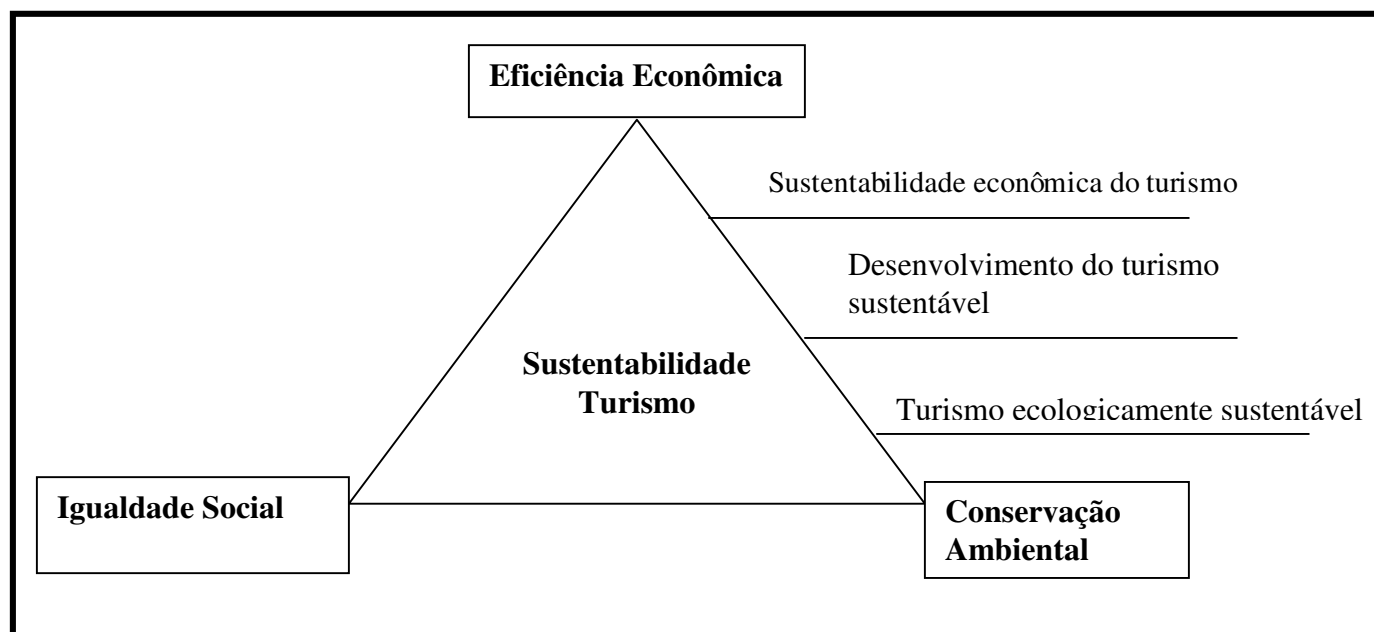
Eficiência Econômica

Sustentabilidade econômica do turismo

Desenvolvimento do turismo sustentável

Sustentabilidade Turismo

Turismo ecologicamente sustentável

Igualdade Social

Conservação Ambiental